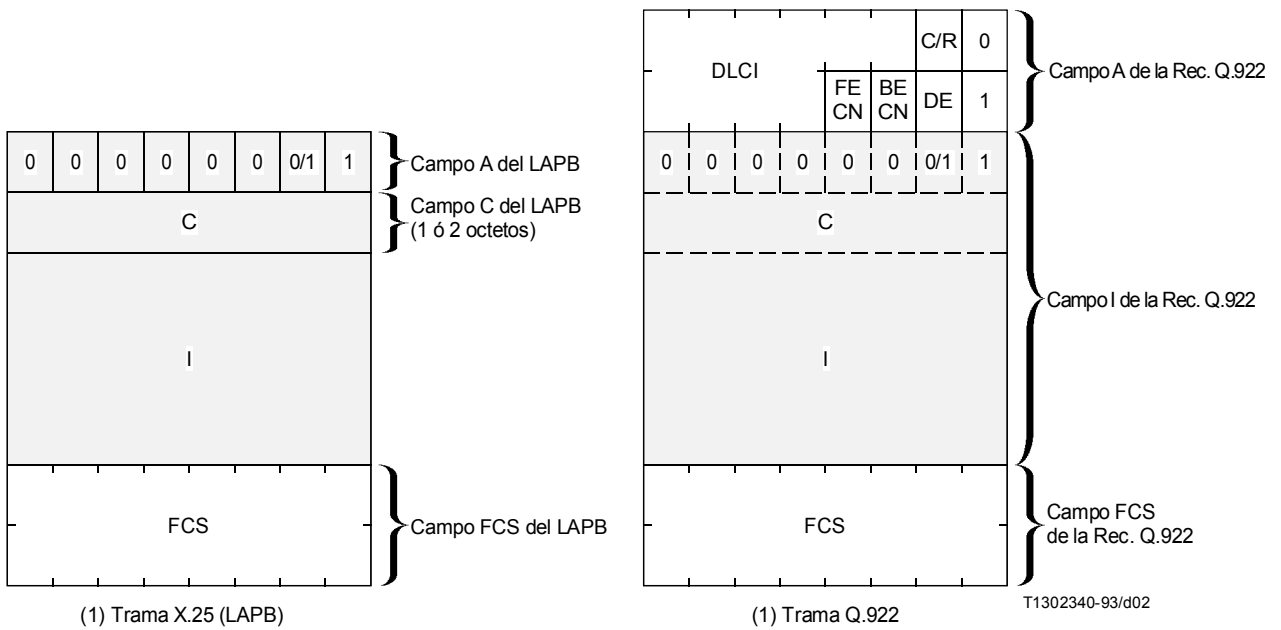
0 0 0 0 0 0 0/1 1

Campo A del LAPB

C

Campo C del LAPB (1 ó 2 octetos)

I

FCS

Campo FCS del LAPB

(1) Trama X.25 (LAPB)

DLCI

C/R 0

FE CN

BE CN

DE 1

Campo A de la Rec. Q.922

0 0 0 0 0 0 0/1 1

C

Campo I de la Rec. Q.922

I

FCS

Campo FCS de la Rec. Q.922

(1) Trama Q.922

T1302340-93/d02